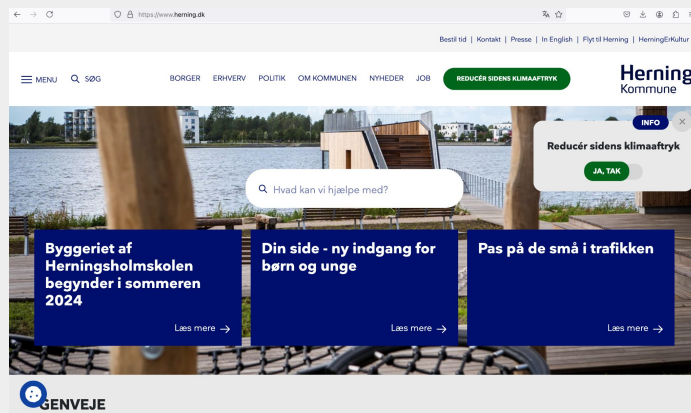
https://www.herning.dk

Bestil tid | Kontakt | Presse | In English | Flyt til Herning | HerningErKultur

MENU SØG

BORGER ERHVERV POLITIK OM KOMMUNEN NYHEDER JOB

REDUCÉR SIDENS KLIMAAFTRYK

Herning Kommune

INFO

Reducér sidens klimaaftryk

JA, TAK

Hvad kan vi hjælpe med?

Byggeriet af Herningsholmskolen begynder i sommeren 2024

Læs mere

Din side - ny indgang for børn og unge

Læs mere

Pas på de små i trafikken

Læs mere

GENVEJE